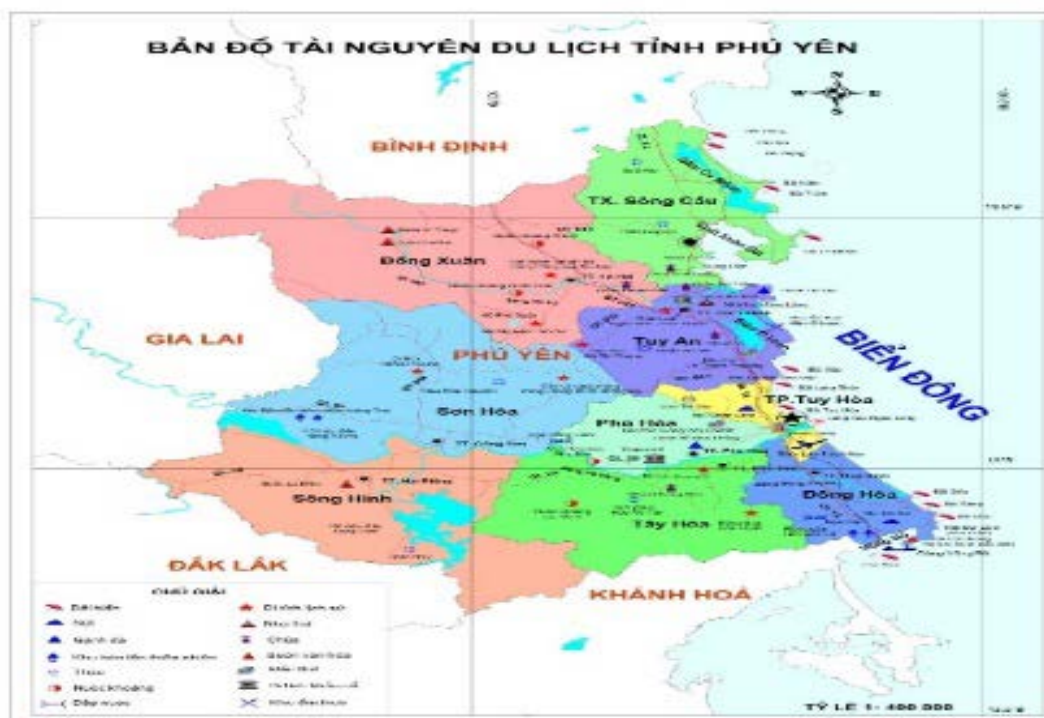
BẢN ĐỒ TÀI NGUYÊN DU LỊCH TỈNH PHÚ YÊN

BÌNH ĐỊNH

TX. Sông Cầu

Đồng Xuân

GIA LAI

PHÚ YÊN

Tuy An

BIỂN ĐÔNG

TP.Tuy Hòa

Sơn Hòa

Phú Hòa

Sông Hinh

Tây Hòa

Đông Hòa

ĐẮK LẮK

KHÁNH HOÀ

CHÚ GIẢI

Bãi biển

Núi

Ghềnh đá

Nước khoáng

Đập nước

Di tích lịch sử

Chùa

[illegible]

TỶ LỆ 1 : 400 000